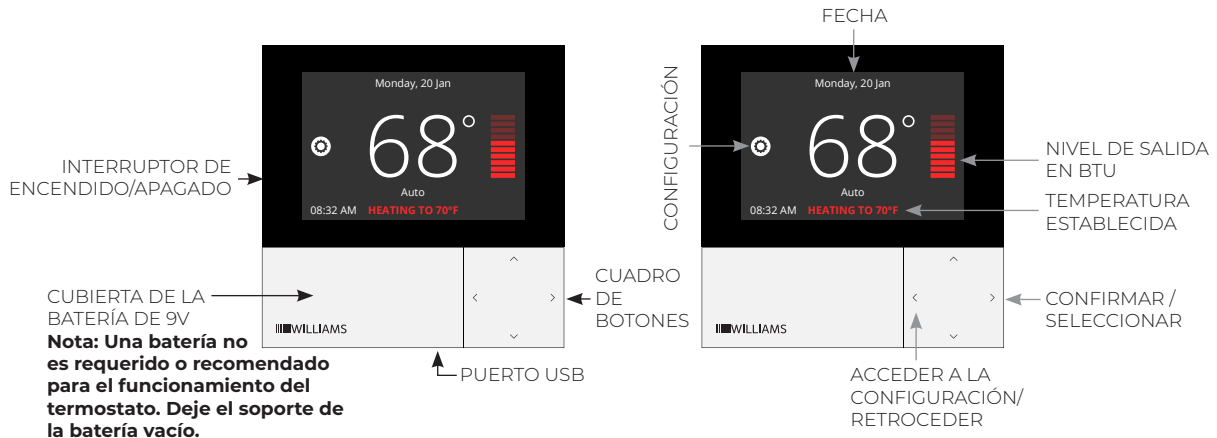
Monday, 20 Jan

68°

Auto

08:32 AM HEATING TO 70°F

INTERRUPTOR DE ENCENDIDO/APAGADO

CUBIERTA DE LA BATERÍA DE 9V

**Nota: Una batería no es requerido o recomendado para el funcionamiento del termostato. Deje el soporte de la batería vacío.**

WILLIAMS

CUADRO DE BOTONES

PUERTO USB

FECHA

CONFIGURACIÓN

Monday, 20 Jan

68°

Auto

08:32 AM HEATING TO 70°F

NIVEL DE SALIDA EN BTU

TEMPERATURA ESTABLECIDA

WILLIAMS

CONFIRMAR / SELECCIONAR

ACCEDER A LA CONFIGURACIÓN/ RETROCEDER